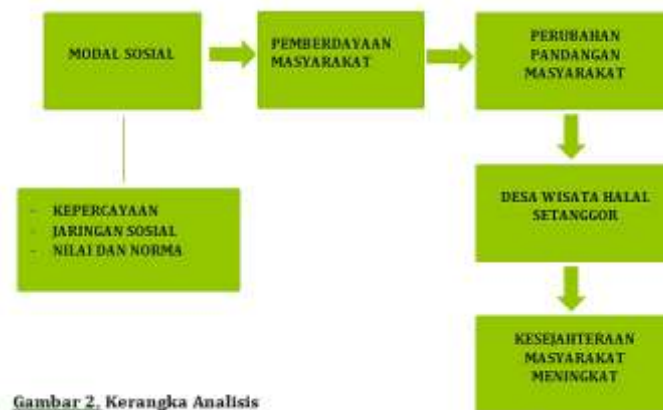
MODAL SOSIAL

PEMBERDAYAAN MASYARAKAT

PERUBAHAN PANDANGAN MASYARAKAT

- KEPERCAYAAN
- JARINGAN SOSIAL
- NILAI DAN NORMA

DESA WISATA HALAL SETANGGOR

KESEJAHTERAAN MASYARAKAT MENINGKAT

Gambar 2. Kerangka Analisis